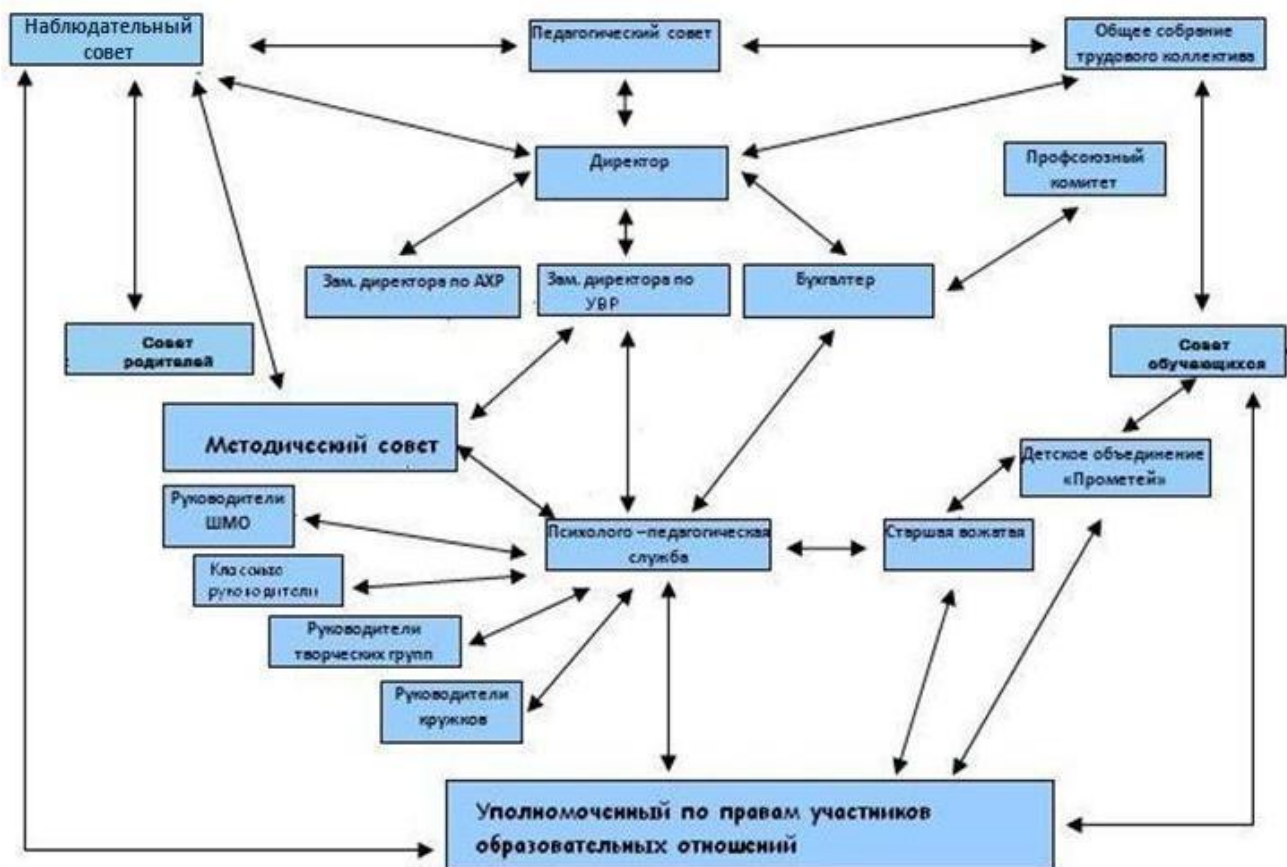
Наблюдательный совет

Педагогический совет

Общее собрание трудового коллектива

Директор

Профсоюзный комитет

Зам. директора по АХР

Зам. директора по УВР

Бухгалтер

Совет родителей

Совет обучающихся

Методический совет

Детское объединение «Прометей»

Руководители ШМО

Психолого –педагогическая служба

Старшая вожатая

Классные руководители

Руководители творческих групп

Руководители кружков

Уполномоченный по правам участников образовательных отношений